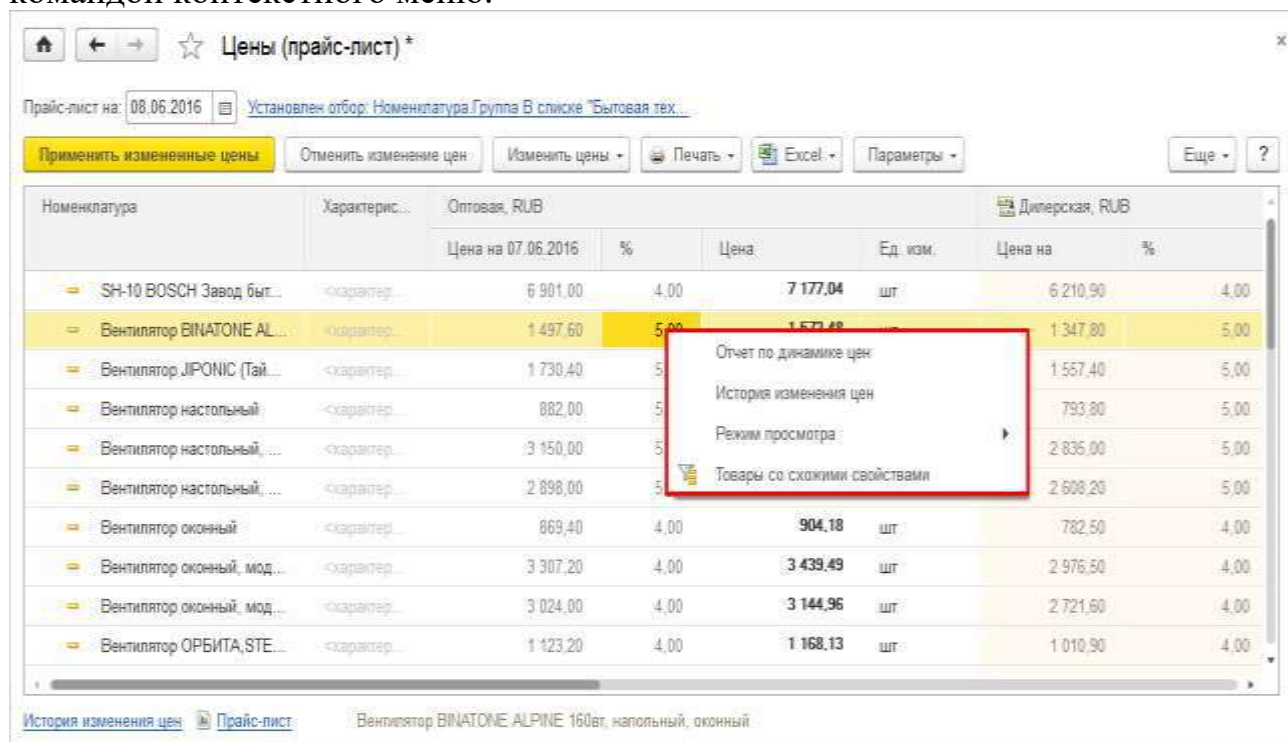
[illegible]

Цены (прайс-лист) *

Прайс-лист на: 08.06.2016 Установлен отбор: Номенклатура.Группа В списке "Бытовая тех...

Применить измененные цены | Отменить изменение цен | Изменить цены | Печать | Excel | Параметры | Еще | ?

| Номенклатура | Характерис... | Оптовая, RUB | | | | Дилерская, RUB | |
|---|---|---|---|---|---|---|---|
| | | Цена на 07.06.2016 | % | Цена | Ед. изм. | Цена на | % |
| SH-10 BOSCH Завод быт... | <характер... | 6 901,00 | 4,00 | 7 177,04 | шт | 6 210,90 | 4,00 |
| Вентилятор BINATONE AL... | <характер... | 1 497,60 | 5,00 | 1 572,48 | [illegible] | 1 347,80 | 5,00 |
| Вентилятор JIPONIC (Тай... | <характер... | 1 730,40 | 5 | | | 1 557,40 | 5,00 |
| Вентилятор настольный | <характер... | 882,00 | 5 | | | 793,80 | 5,00 |
| Вентилятор настольный, ... | <характер... | 3 150,00 | 5 | | | 2 835,00 | 5,00 |
| Вентилятор настольный, ... | <характер... | 2 898,00 | 5 | | | 2 608,20 | 5,00 |
| Вентилятор оконный | <характер... | 869,40 | 4,00 | 904,18 | шт | 782,50 | 4,00 |
| Вентилятор оконный, мод... | <характер... | 3 307,20 | 4,00 | 3 439,49 | шт | 2 976,50 | 4,00 |
| Вентилятор оконный, мод... | <характер... | 3 024,00 | 4,00 | 3 144,96 | шт | 2 721,60 | 4,00 |
| Вентилятор ОРБИТА,STE... | <характер... | 1 123,20 | 4,00 | 1 168,13 | шт | 1 010,90 | 4,00 |

Отчет по динамике цен
История изменения цен
Режим просмотра
Товары со схожими свойствами

История изменения цен  Прайс-лист  Вентилятор BINATONE ALPINE 160вт, напольный, оконный